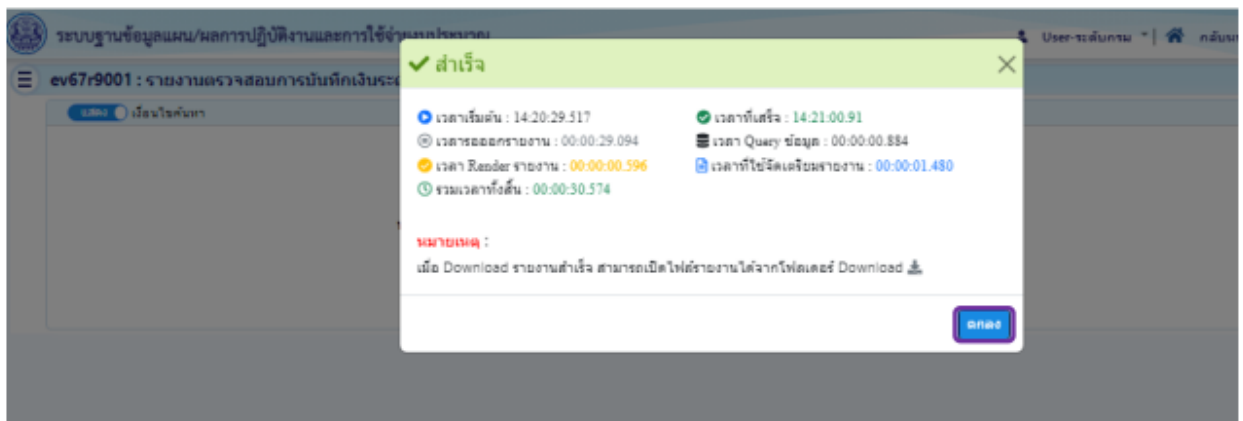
ระบบฐานข้อมูลแผน/ผลการปฏิบัติงานและการใช้จ่าย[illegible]

User-ระดับกรม | กลับ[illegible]

ev67r9001 : รายงานตรวจสอบการบันทึกเงินระดั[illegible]

แสดง เงื่อนไขค้นหา

✔ สำเร็จ

เวลาเริ่มต้น : 14:20:29.517
เวลาที่เสร็จ : 14:21:00.91
เวลารออกรายงาน : 00:00:29.094
เวลา Query ข้อมูล : 00:00:00.884
เวลา Render รายงาน : 00:00:00.596
เวลาที่ใช้จัดเตรียมรายงาน : 00:00:01.480
รวมเวลาทั้งสิ้น : 00:00:30.574

หมายเหตุ :
เมื่อ Download รายงานสำเร็จ สามารถเปิดไฟล์รายงานได้จากโฟลเดอร์ Download

ตกลง